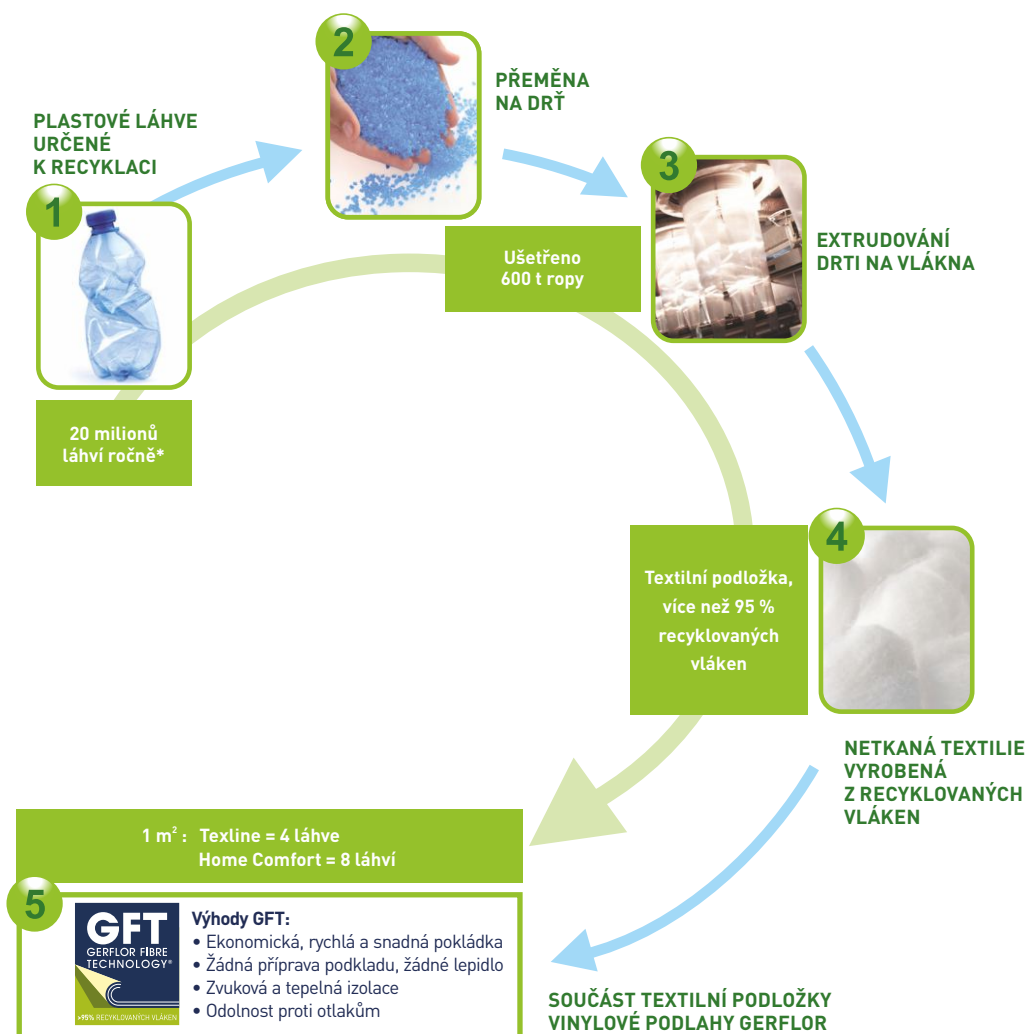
PLASTOVÉ LÁHVE URČENÉ K RECYKLACI

1

20 milionů láhví ročně*

2

PŘEMĚNA NA DRŤ

Ušetřeno 600 t ropy

3

EXTRUDOVÁNÍ DRTI NA VLÁKNA

4

Textilní podložka, více než 95 % recyklovaných vláken

NETKANÁ TEXTILIE VYROBENÁ Z RECYKLOVANÝCH VLÁKEN

1 m$^2$ : Texline = 4 láhve
Home Comfort = 8 láhví

5

GFT
GERFLOR FIBRE TECHNOLOGY®
>95% RECYKLOVANÝCH VLÁKEN

Výhody GFT:
• Ekonomická, rychlá a snadná pokládka
• Žádná příprava podkladu, žádné lepidlo
• Zvuková a tepelná izolace
• Odolnost proti otlakům

SOUČÁST TEXTILNÍ PODLOŽKY VINYLOVÉ PODLAHY GERFLOR